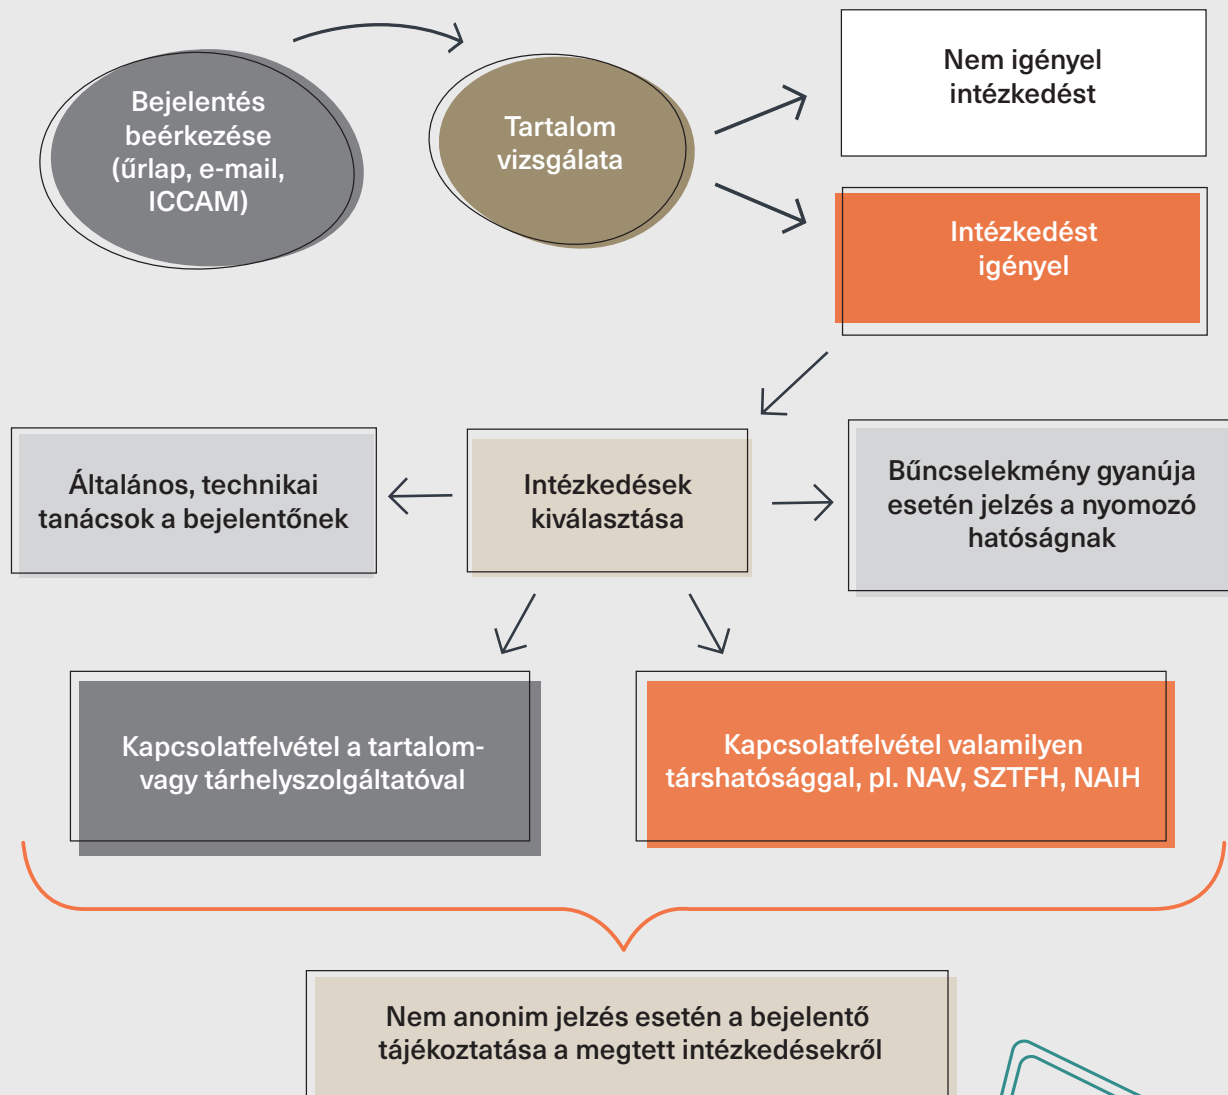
Bejelentés beérkezése (űrlap, e-mail, ICCAM)

Tartalom vizsgálata

Nem igényel intézkedést

Intézkedést igényel

Általános, technikai tanácsok a bejelentőnek

Intézkedések kiválasztása

Bűncselekmény gyanúja esetén jelzés a nyomozó hatóságnak

Kapcsolatfelvétel a tartalom- vagy tárhelyszolgáltatóval

Kapcsolatfelvétel valamilyen társhatósággal, pl. NAV, SZTFH, NAIH

Nem anonim jelzés esetén a bejelentő tájékoztatása a megtett intézkedésekről